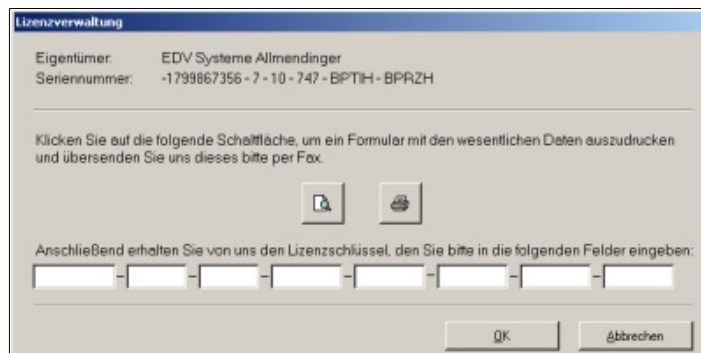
Lizenzverwaltung

Eigentümer: EDV Systeme Allmendinger
Seriennummer: -1799867356 - 7 - 10 - 747 - BPTIH - BPRZH

Klicken Sie auf die folgende Schaltfläche, um ein Formular mit den wesentlichen Daten auszudrucken und übersenden Sie uns dieses bitte per Fax.

Anschließend erhalten Sie von uns den Lizenzschlüssel, den Sie bitte in die folgenden Felder eingeben:

- - - - - - -

OK Abbrechen